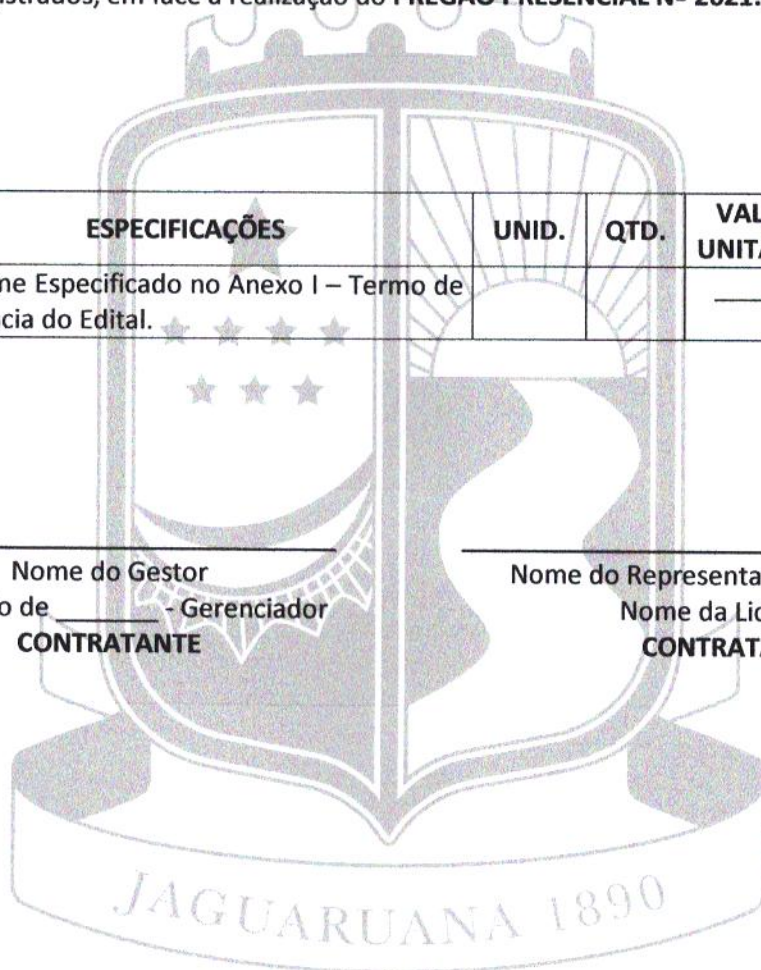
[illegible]strados, em face à realização do PREGÃO PRESENCIAL Nº 2021.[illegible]

| ESPECIFICAÇÕES | UNID. | QTD. | VAL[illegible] UNIT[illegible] |
|---|---|---|---|
| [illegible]me Especificado no Anexo I – Termo de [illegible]cia do Edital. | | | ___ |

Nome do Gestor
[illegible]o de _______ - Gerenciador
CONTRATANTE

Nome do Representa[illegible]
Nome da Li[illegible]
CONTRAT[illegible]

JAGUARUANA 1890